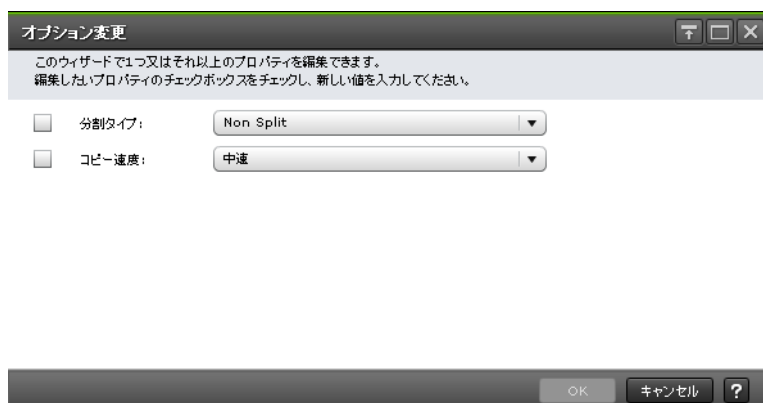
オプション変更

このウィザードで1つ又はそれ以上のプロパティを編集できます。
編集したいプロパティのチェックボックスをチェックし、新しい値を入力してください。

分割タイプ: Non Split

コピー速度: 中速

OK キャンセル ?